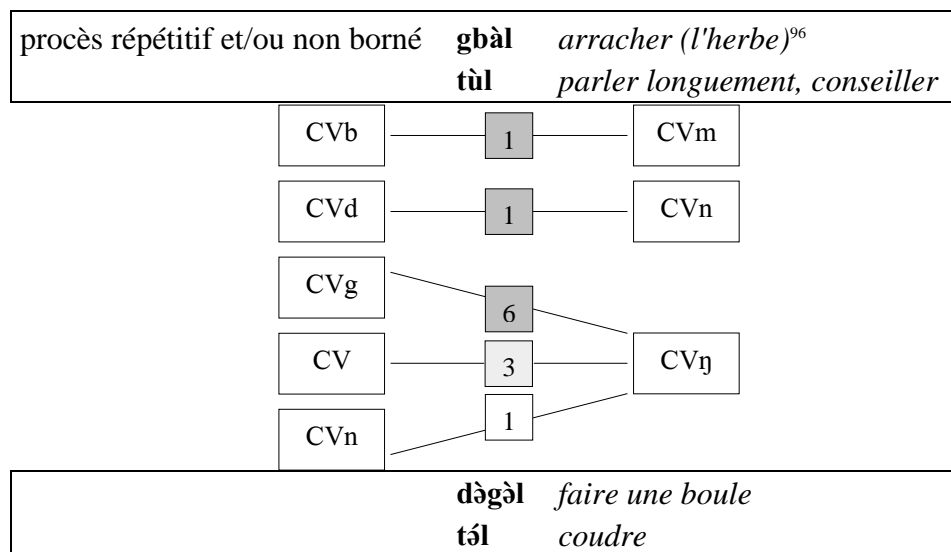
| procès répétitif et/ou non borné | **gbàl** | *arracher (l'herbe)*<sup>96</sup> |
|---|---|---|
| | **tùl** | *parler longuement, conseiller* |

CVb 1 CVm

CVd 1 CVn

CVg 6

CV 3 CVŋ

CVn 1

| | | |
|---|---|---|
| | **dəgəl** | *faire une boule* |
| | **tə́l** | *coudre* |